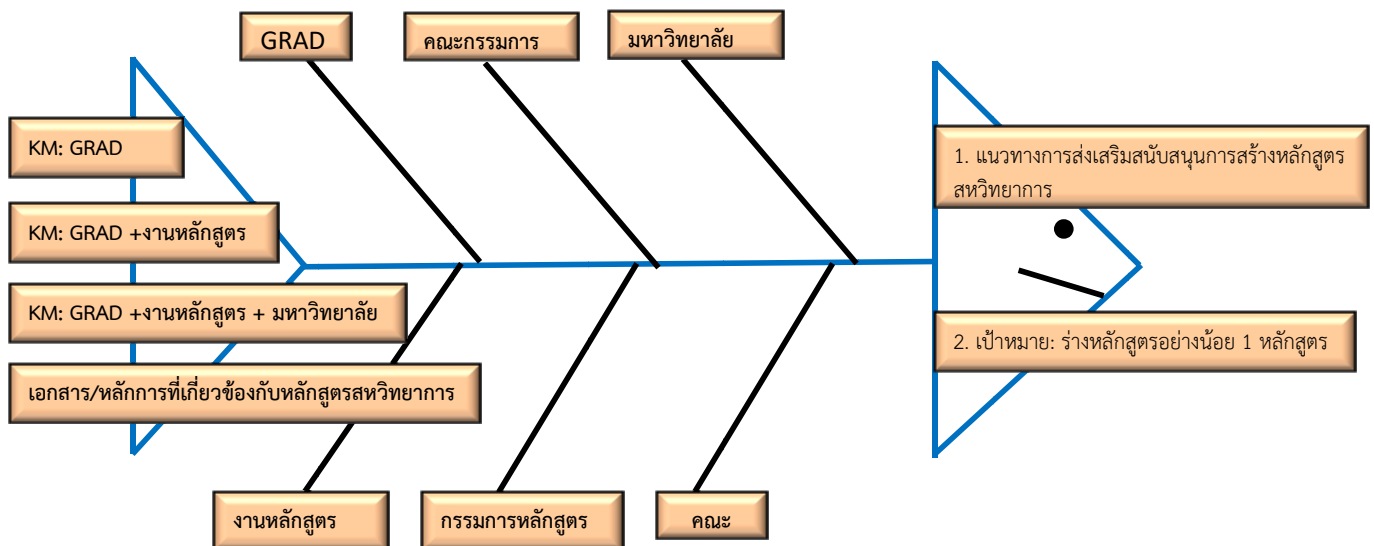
GRAD

คณะกรรมการ

มหาวิทยาลัย

KM: GRAD

KM: GRAD +งานหลักสูตร

KM: GRAD +งานหลักสูตร + มหาวิทยาลัย

เอกสาร/หลักการที่เกี่ยวข้องกับหลักสูตรสหวิทยาการ

1. แนวทางการส่งเสริมสนับสนุนการสร้างหลักสูตรสหวิทยาการ

2. เป้าหมาย: ร่างหลักสูตรอย่างน้อย 1 หลักสูตร

งานหลักสูตร

กรรมการหลักสูตร

คณะ